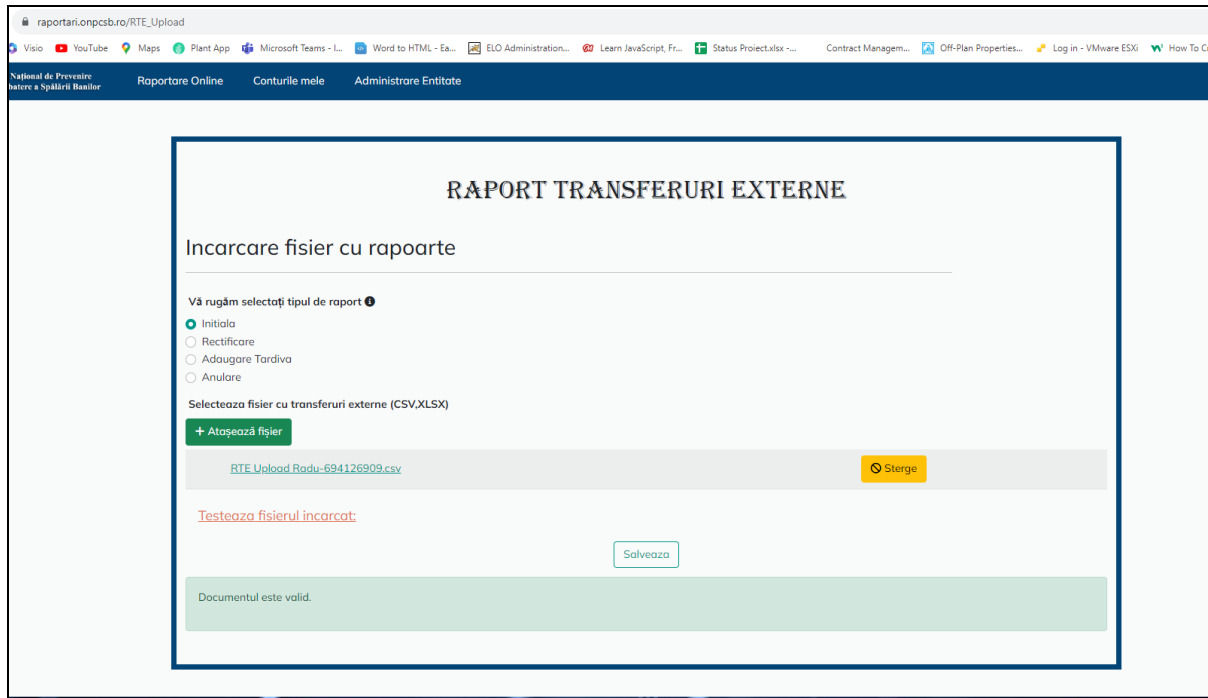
raportari.onpcsb.ro/RTE_Upload

Visio YouTube Maps Plant App Microsoft Teams - l... Word to HTML - Ea... ELO Administration... Learn JavaScript, Fr... Status Proiect.xlsx -... Contract Managem... Off-Plan Properties... Log in - VMware ESXi How To C

Național de Prevenire
batere a Spălării Banilor

Raportare Online Conturile mele Administrare Entitate

RAPORT TRANSFERURI EXTERNE

Incarcare fisier cu rapoarte

Vă rugăm selectați tipul de raport

Initiala
Rectificare
Adaugare Tardiva
Anulare

Selecteaza fisier cu transferuri externe (CSV,XLSX)

+ Atașează fișier

RTE Upload Radu-694126909.csv

Sterge

Testeaza fisierul incarcat:

Salveaza

Documentul este valid.